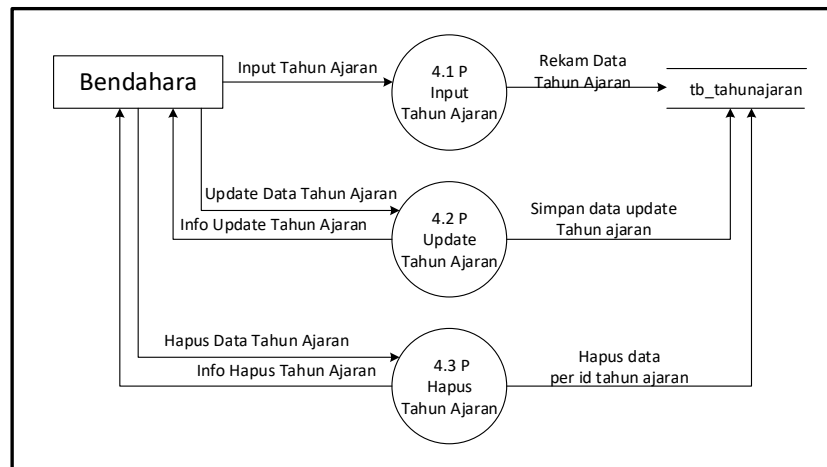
Bendahara

Input Tahun Ajaran

4.1 P
Input
Tahun Ajaran

Rekam Data
Tahun Ajaran

tb_tahunajaran

Update Data Tahun Ajaran

Info Update Tahun Ajaran

4.2 P
Update
Tahun Ajaran

Simpan data update
Tahun ajaran

Hapus Data Tahun Ajaran

Info Hapus Tahun Ajaran

4.3 P
Hapus
Tahun Ajaran

Hapus data
per id tahun ajaran